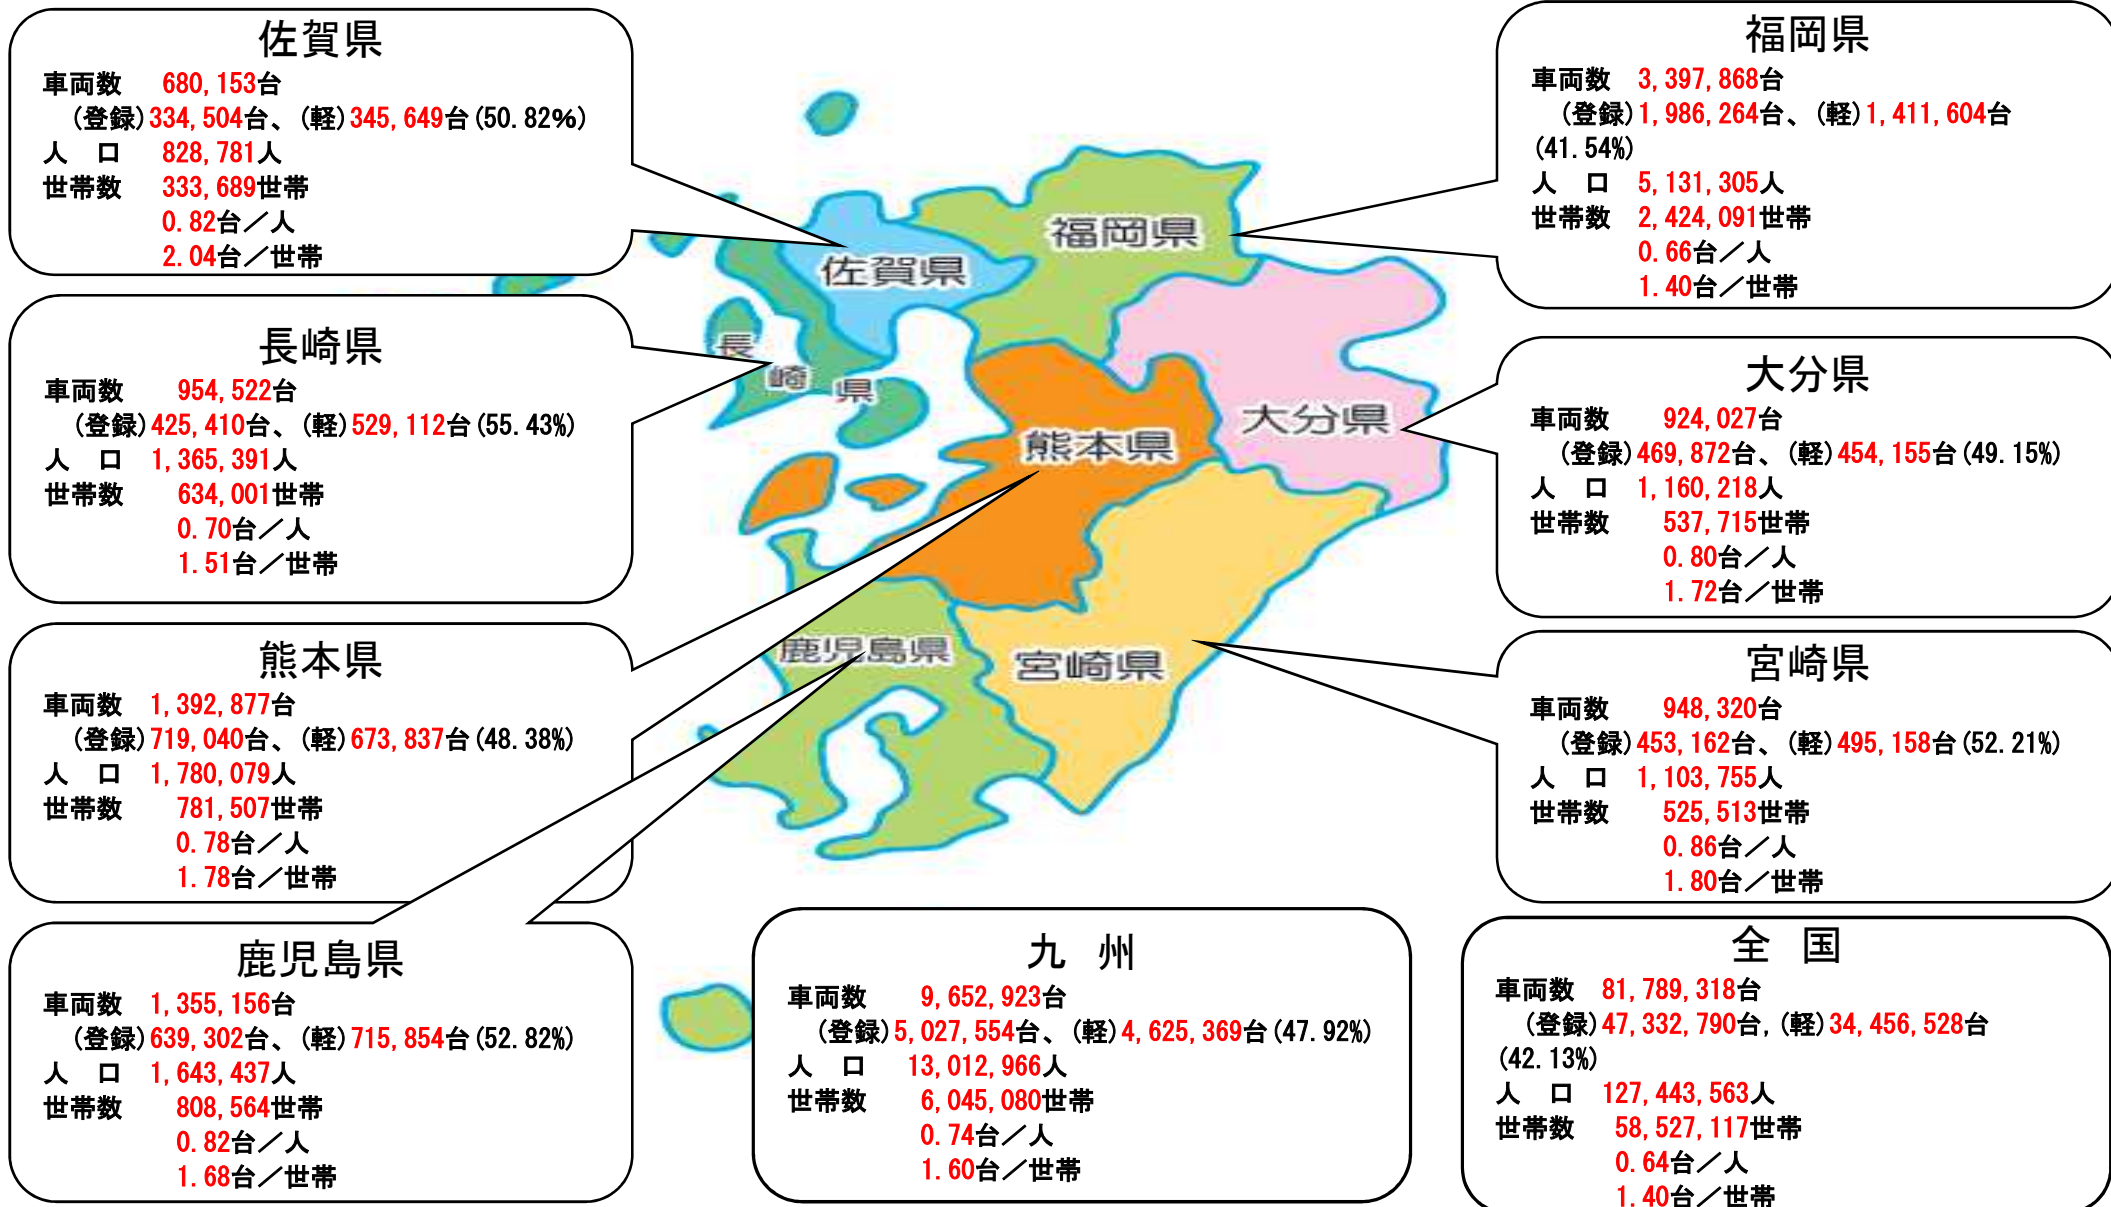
佐賀県
車両数　680, 153台
（登録）334, 504台、（軽）345, 649台（50. 82%）
人　口　828, 781人
世帯数　333, 689世帯
0. 82台／人
2. 04台／世帯

福岡県
車両数　3, 397, 868台
（登録）1, 986, 264台、（軽）1, 411, 604台（41. 54%）
人　口　5, 131, 305人
世帯数　2, 424, 091世帯
0. 66台／人
1. 40台／世帯

長崎県
車両数　954, 522台
（登録）425, 410台、（軽）529, 112台（55. 43%）
人　口　1, 365, 391人
世帯数　634, 001世帯
0. 70台／人
1. 51台／世帯

大分県
車両数　924, 027台
（登録）469, 872台、（軽）454, 155台（49. 15%）
人　口　1, 160, 218人
世帯数　537, 715世帯
0. 80台／人
1. 72台／世帯

熊本県
車両数　1, 392, 877台
（登録）719, 040台、（軽）673, 837台（48. 38%）
人　口　1, 780, 079人
世帯数　781, 507世帯
0. 78台／人
1. 78台／世帯

宮崎県
車両数　948, 320台
（登録）453, 162台、（軽）495, 158台（52. 21%）
人　口　1, 103, 755人
世帯数　525, 513世帯
0. 86台／人
1. 80台／世帯

鹿児島県
車両数　1, 355, 156台
（登録）639, 302台、（軽）715, 854台（52. 82%）
人　口　1, 643, 437人
世帯数　808, 564世帯
0. 82台／人
1. 68台／世帯

九　州
車両数　9, 652, 923台
（登録）5, 027, 554台、（軽）4, 625, 369台（47. 92%）
人　口　13, 012, 966人
世帯数　6, 045, 080世帯
0. 74台／人
1. 60台／世帯

全　国
車両数　81, 789, 318台
（登録）47, 332, 790台,（軽）34, 456, 528台（42. 13%）
人　口　127, 443, 563人
世帯数　58, 527, 117世帯
0. 64台／人
1. 40台／世帯

佐賀県　福岡県　長崎県　大分県　熊本県　鹿児島県　宮崎県